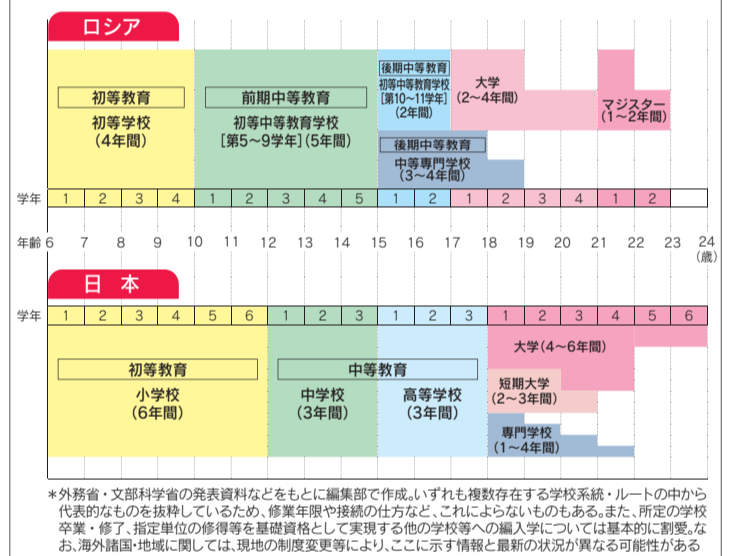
ロシア

初等教育
初等学校
(4年間)

前期中等教育
初等中等教育学校
[第5～9学年](5年間)

後期中等教育
初等中等教育学校
[第10～11学年]
(2年間)

後期中等教育
中等専門学校
(3～4年間)

大学
(2～4年間)

マジスター
(1～2年間)

| 学年 | 1 | 2 | 3 | 4 | 1 | 2 | 3 | 4 | 5 | 1 | 2 | 1 | 2 | 3 | 4 | 1 | 2 |
|---|---|---|---|---|---|---|---|---|---|---|---|---|---|---|---|---|---|

年齢 6 7 8 9 10 11 12 13 14 15 16 17 18 19 20 21 22 23 24 (歳)

日本

| 学年 | 1 | 2 | 3 | 4 | 5 | 6 | 1 | 2 | 3 | 1 | 2 | 3 | 1 | 2 | 3 | 4 | 5 | 6 |
|---|---|---|---|---|---|---|---|---|---|---|---|---|---|---|---|---|---|---|

初等教育
小学校
(6年間)

中等教育
中学校
(3年間)
高等学校
(3年間)

大学(4～6年間)

短期大学
(2～3年間)

専門学校
(1～4年間)

＊外務省・文部科学省の発表資料などをもとに編集部で作成。いずれも複数存在する学校系統・ルートの中から代表的なものを抜粋しているため、修業年限や接続の仕方など、これによらないものもある。また、所定の学校卒業・修了、指定単位の修得等を基礎資格として実現する他の学校等への編入学については基本的に割愛。なお、海外諸国・地域に関しては、現地の制度変更等により、ここに示す情報と最新の状況が異なる可能性がある